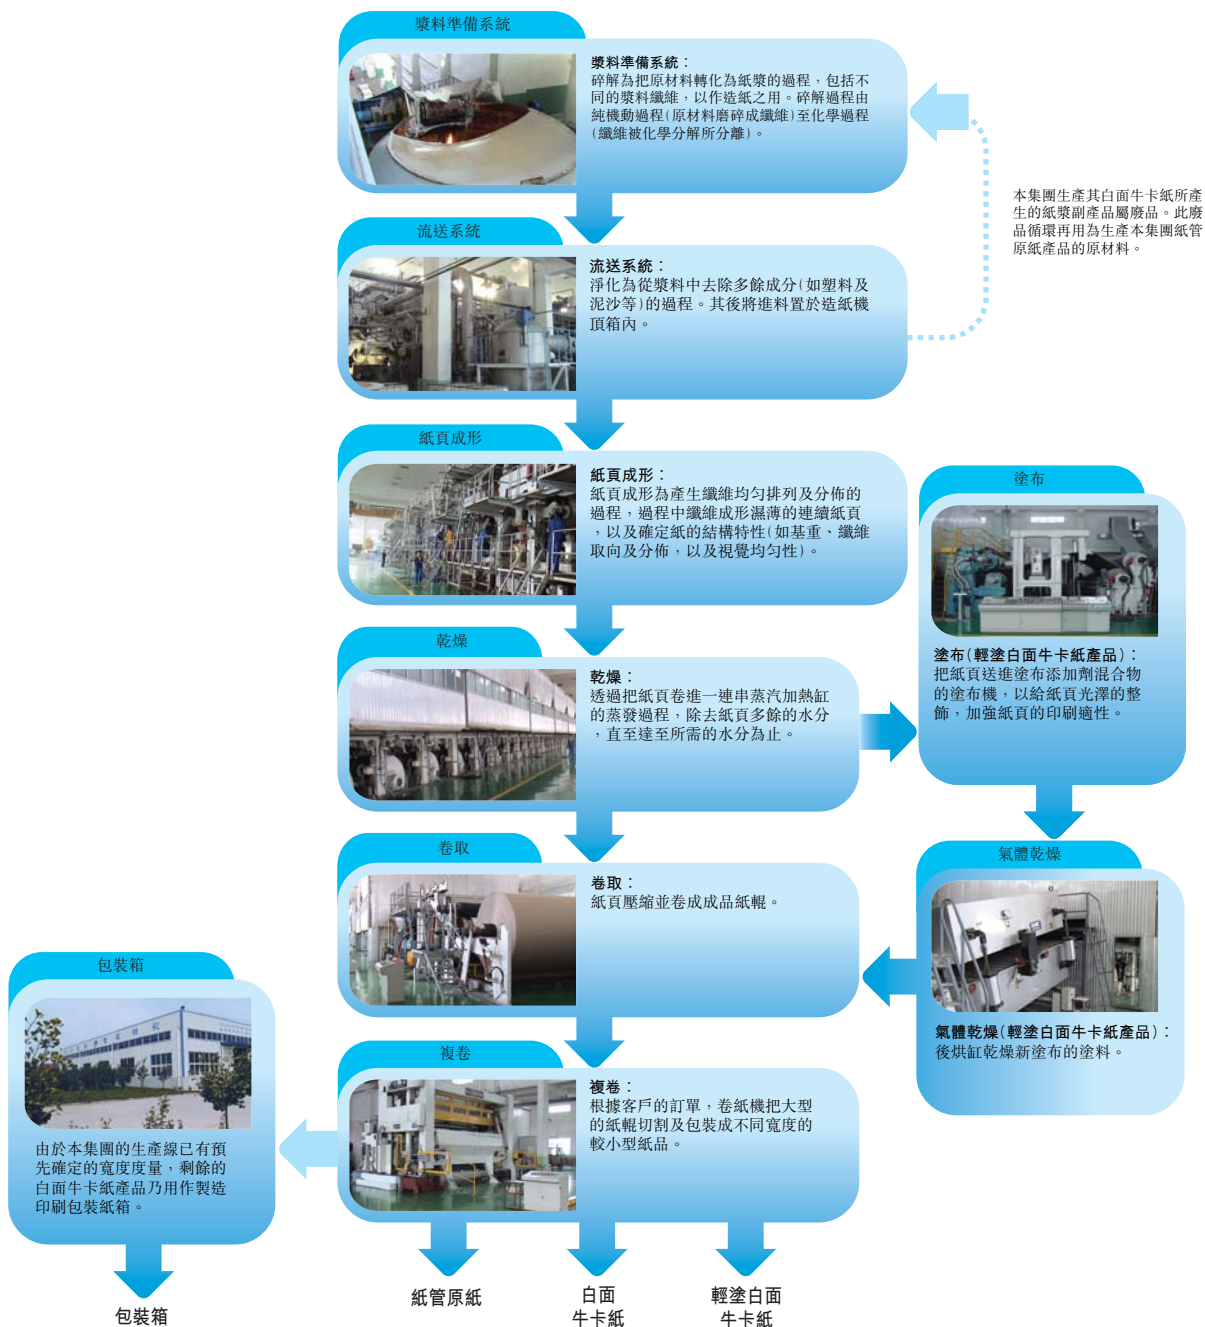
漿料準備系統

漿料準備系統：
碎解為把原材料轉化為紙漿的過程，包括不同的漿料纖維，以作造紙之用。碎解過程由純機動過程（原材料磨碎成纖維）至化學過程（纖維被化學分解所分離）。

本集團生產其白面牛卡紙所產生的紙漿副產品屬廢品。此廢品循環再用為生產本集團紙管原紙產品的原材料。

流送系統

流送系統：
淨化為從漿料中去除多餘成分（如塑料及泥沙等）的過程。其後將進料置於造紙機頂箱內。

紙頁成形

紙頁成形：
紙頁成形為產生纖維均勻排列及分佈的過程，過程中纖維成形濕薄的連續紙頁，以及確定紙的結構特性（如基重、纖維取向及分佈，以及視覺均勻性）。

塗布

塗布（輕塗白面牛卡紙產品）：
把紙頁送進塗布添加劑混合物的塗布機，以給紙頁光澤的整飾，加強紙頁的印刷適性。

乾燥

乾燥：
透過把紙頁卷進一連串蒸汽加熱缸的蒸發過程，除去紙頁多餘的水分，直至達至所需的水分為止。

氣體乾燥

氣體乾燥（輕塗白面牛卡紙產品）：
後烘缸乾燥新塗布的塗料。

卷取

卷取：
紙頁壓縮並卷成成品紙幌。

包裝箱

由於本集團的生產線已有預先確定的寬度度量，剩餘的白面牛卡紙產品乃用作製造印刷包裝紙箱。

複卷

複卷：
根據客戶的訂單，卷紙機把大型的紙幌切割及包裝成不同寬度的較小型紙品。

包裝箱

紙管原紙

白面
牛卡紙

輕塗白面
牛卡紙